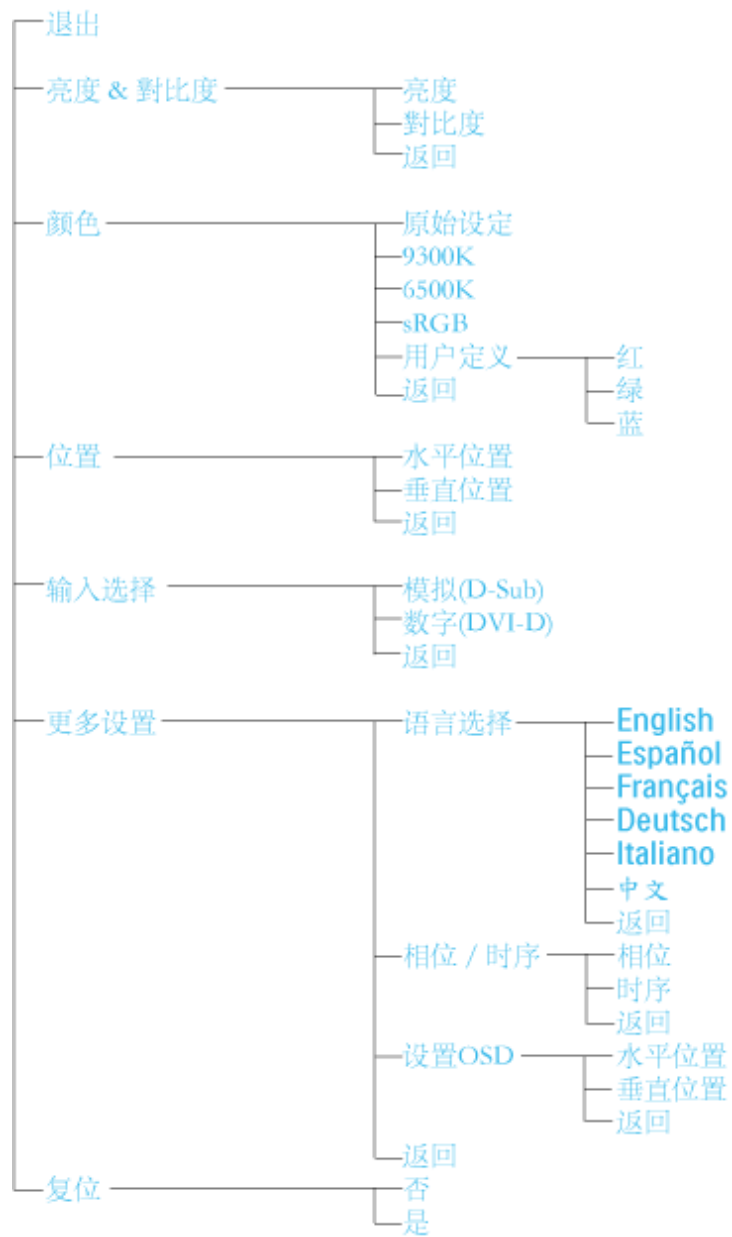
退出
亮度 & 對比度
亮度
對比度
返回
颜色
原始设定
9300K
6500K
sRGB
用户定义
红
绿
蓝
返回
位置
水平位置
垂直位置
返回
输入选择
模拟(D-Sub)
数字(DVI-D)
返回
更多设置
语言选择
English
Español
Français
Deutsch
Italiano
中文
返回
相位 / 时序
相位
时序
返回
设置OSD
水平位置
垂直位置
返回
返回
复位
否
是